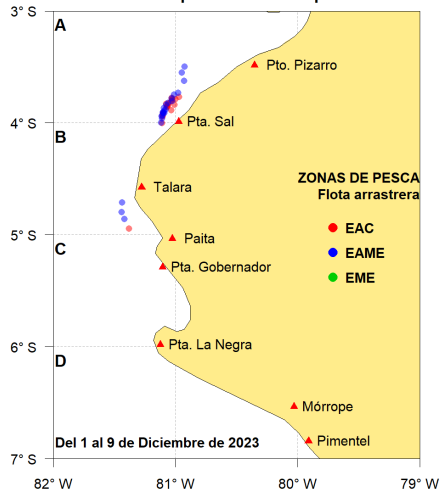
3° S
A
Pto. Pizarro
4° S
B
Pta. Sal
Talara
ZONAS DE PESCA
Flota arrastrera
5° S
C
Paita
EAC
EAME
Pta. Gobernador
EME
6° S
D
Pta. La Negra
Mórrope
Del 1 al 9 de Diciembre de 2023
Pimentel
7° S
82° W
81° W
80° W
79° W